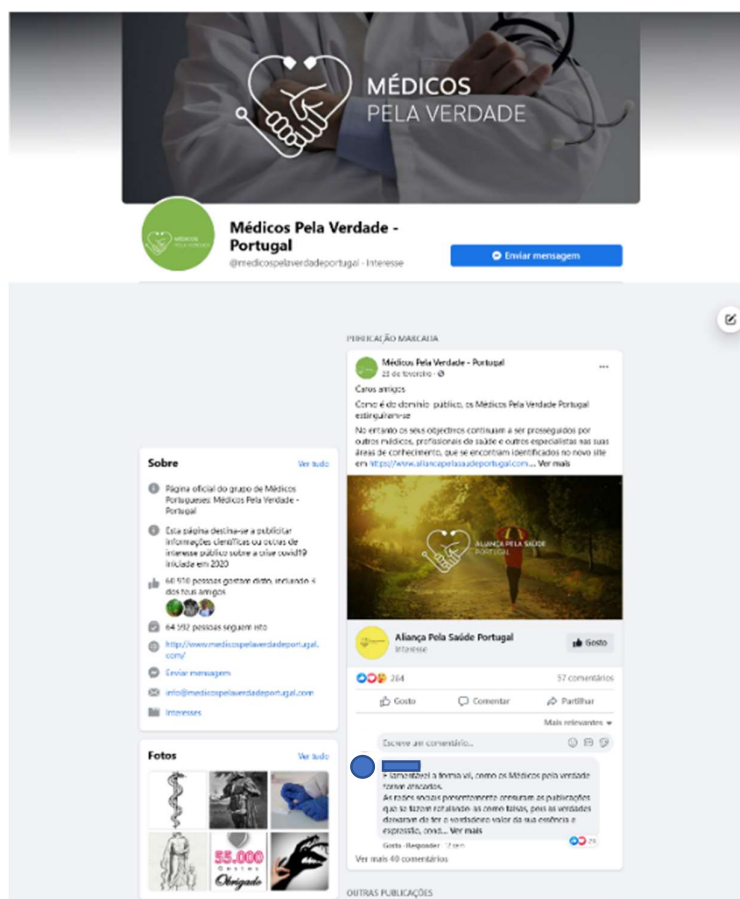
MÉDICOS
PELA VERDADE

MÉDICOS PELA VERDADE

Médicos Pela Verdade - Portugal

@medicospelaverdadeportugal · Interesse

Enviar mensagem

Sobre

Ver tudo

Página oficial do grupo de Médicos Portugueses: Médicos Pela Verdade - Portugal

Esta página destina-se a publicitar informações científicas ou outras de interesse público sobre a crise covid19 iniciada em 2020

64 516 pessoas gostam disto, incluindo 4 dos teus amigos

64 592 pessoas seguem isto

http://www.medicospelaverdadeportugal.com/

Enviar mensagem

info@medicospelaverdadeportugal.com

Interesses

Fotos

Ver tudo

55.000 Gostos Obrigado

PUBLICAÇÃO MARCADA

Médicos Pela Verdade - Portugal
22 de fevereiro ·

Caros amigos

Como é do domínio público, os Médicos Pela Verdade Portugal extinguiram-se

No entanto os seus objectivos continuam a ser prosseguidos por outros médicos, profissionais da saúde e outros especialistas nas suas áreas de conhecimento, que se encontram identificados no novo site em https://www.aliancapelasaudeportugal.com... Ver mais

ALIANÇA PELA SAÚDE PORTUGAL

Aliança Pela Saúde Portugal
Interesse

Gosto

264

57 comentários

Gosto

Comentar

Partilhar

Mais relevantes

Escreve um comentário...

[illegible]
Lamentarei a forma vil, como os Médicos pela verdade foram atacados.
As redes sociais presentemente censuram as publicações que se fazem rotulando-as como falsas, pois as verdades deixaram de ter o verdadeiro valor da sua essência e expressão, onde... Ver mais

Gosto · Responder · 7 sem

25

Ver mais 40 comentários

OUTRAS PUBLICAÇÕES